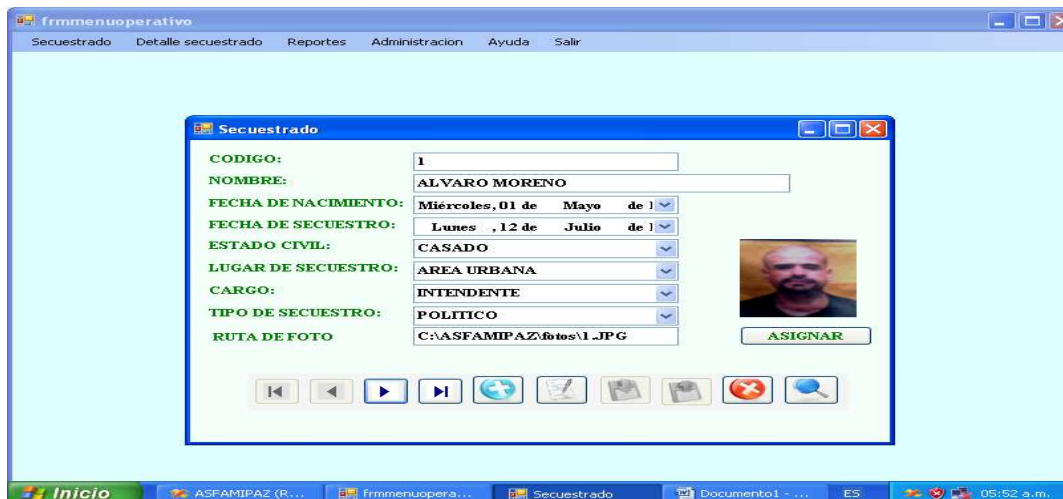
frmmenuoperativo

Secuestrado Detalle secuestrado Reportes Administracion Ayuda Salir

Secuestrado

CODIGO: 1

NOMBRE: ALVARO MORENO

FECHA DE NACIMIENTO: Miércoles, 01 de Mayo de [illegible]

FECHA DE SECUESTRO: Lunes , 12 de Julio de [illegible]

ESTADO CIVIL: CASADO

LUGAR DE SECUESTRO: AREA URBANA

CARGO: INTENDENTE

TIPO DE SECUESTRO: POLITICO

RUTA DE FOTO C:\ASFAMIPAZ\fotos\1.JPG

ASIGNAR

Inicio ASFAMIPAZ (R... frmmenuopera... Secuestrado Documento1 - ... ES 05:52 a.m.